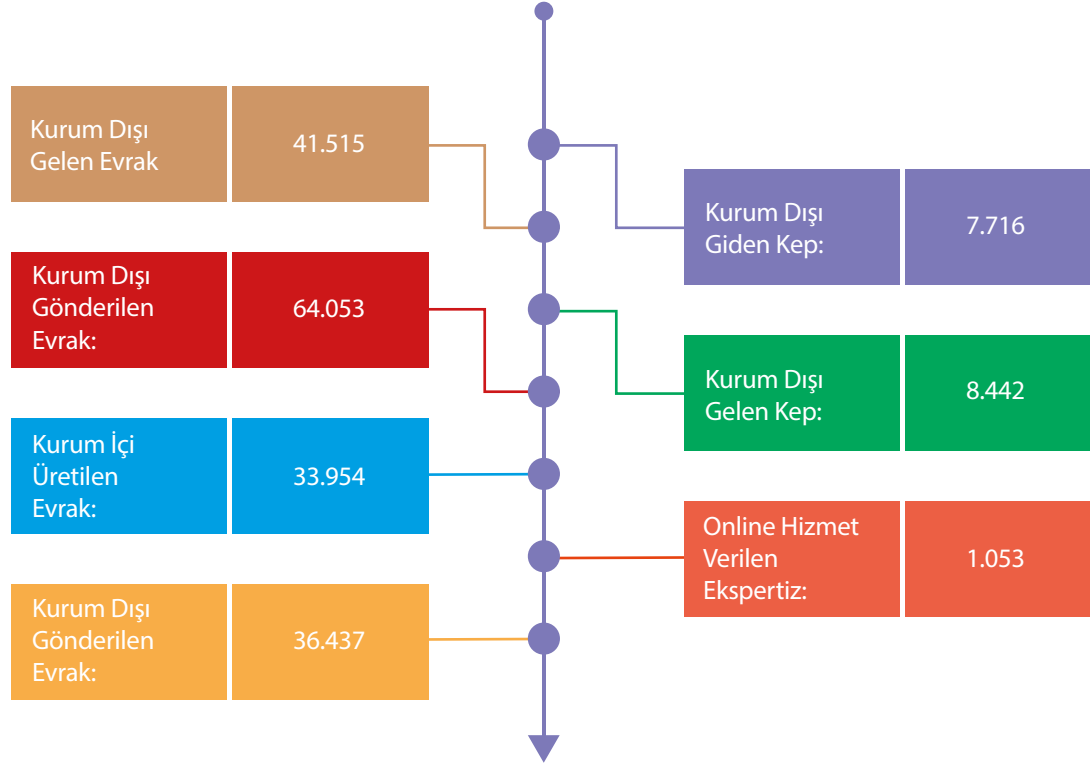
Kurum Dışı Gelen Evrak
41.515

Kurum Dışı Giden Kep:
7.716

Kurum Dışı Gönderilen Evrak:
64.053

Kurum Dışı Gelen Kep:
8.442

Kurum İçi Üretilen Evrak:
33.954

Online Hizmet Verilen Ekspertiz:
1.053

Kurum Dışı Gönderilen Evrak:
36.437